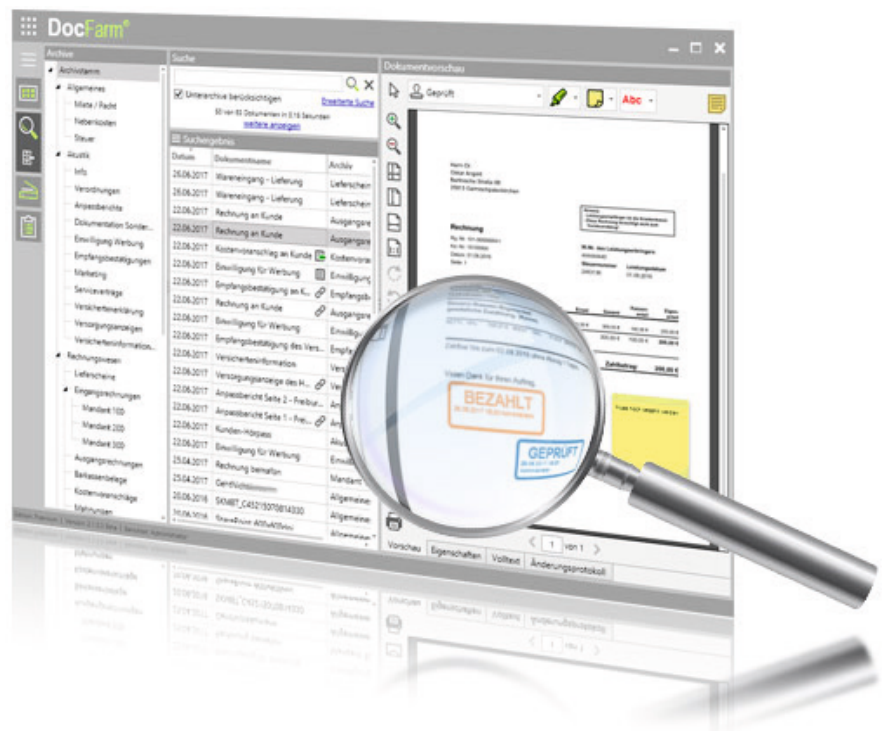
DocFarm®

Archive

Archivbaums
Allgemeines
Miete / Pacht
Nebenkosten
Steuer
Akustik
Info
Verordnungen
Anpassberichte
Dokumentation Sonder...
Einwilligung Werbung
Empfangsbestätigungen
Marketing
Serviceverträge
Versichertenerklärung
Versorgungsanzeigen
Versicherteninformation...
Rechnungswesen
Lieferscheine
Eingangsrechnungen
Mandant 100
Mandant 200
Mandant 300
Ausgangsrechnungen
Barkassenbelege
Kostenvoranschläge
Mahnungen

Suche

Unterarchive berücksichtigen
Erweiterte Suche
60 von 60 Dokumenten in 0,16 Sekunden
weitere anzeigen

Suchergebnis

| Datum | Dokumentname | Archiv |
|---|---|---|
| 26.06.2017 | Wareneingang – Lieferung | Lieferschein |
| 26.06.2017 | Wareneingang – Lieferung | Lieferschein |
| 22.06.2017 | Rechnung an Kunde | Ausgangsre |
| 22.06.2017 | Rechnung an Kunde | Ausgangsre |
| 22.06.2017 | Kostenvoranschlag an Kunde | Kostenvora |
| 22.06.2017 | Einwilligung für Werbung | Einwilligung |
| 22.06.2017 | Empfangsbestätigung an K... | Empfangsb |
| 22.06.2017 | Rechnung an Kunde | Ausgangsre |
| 22.06.2017 | Einwilligung für Werbung | Einwillig |
| 22.06.2017 | Empfangsbestätigung des Vers... | Empfa |
| 22.06.2017 | Versicherteninformation | Versi |
| 22.06.2017 | Versorgungsanzeige des H... | Vers |
| 22.06.2017 | Anpassbericht Seite 2 – Freibur... | Anp |
| 22.06.2017 | Anpassbericht Seite 1 – Frei... | Anp |
| 22.06.2017 | Kunden-Hörpass | Akus |
| 22.06.2017 | Einwilligung für Werbung | Einwi |
| 25.04.2017 | Rechnung bezahlt | Mandant |
| 23.04.2017 | Gehaltsabrechnung | Allgemeine |
| 20.06.2016 | SKMBT_C45215070814030 | Allgemeine |
| 20.06.2016 | StarePoint AlifaWiktory | Allgemeine |

Dokumentvorschau

Geprüft
Abc

Rechnung

BEZAHLT
GEPRÜFT

Vielen Dank für Ihren Auftrag.

Zahlbetrag

1 von 1

Vorschau | Eigenschaften | Volltext | Änderungsprotokoll